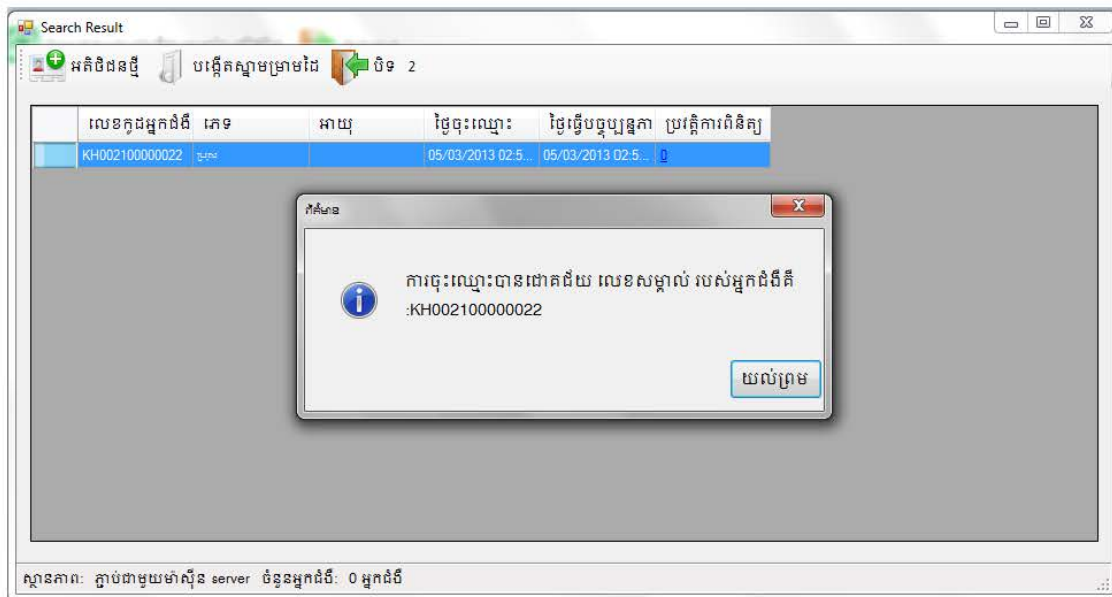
Search Result

អតិថិជនថ្មី បង្កើតស្នាមម្រាមដៃ បិទ 2

| | លេខកូដអ្នកជំងឺ | ភេទ | អាយុ | ថ្ងៃចុះឈ្មោះ | ថ្ងៃធ្វើបច្ចុប្បន្នភាព | ប្រវត្តិការពិនិត្យ |
|---|---|---|---|---|---|---|
| | KH002100000022 | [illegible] | | 05/03/2013 02:5... | 05/03/2013 02:5... | 0 |

ព័ត៌មាន

ការចុះឈ្មោះបានជោគជ័យ លេខសម្គាល់ របស់អ្នកជំងឺគឺ :KH002100000022

យល់ព្រម

ស្ថានភាព: ភ្ជាប់ជាមួយម៉ាស៊ីន server ចំនួនអ្នកជំងឺ: 0 អ្នកជំងឺ